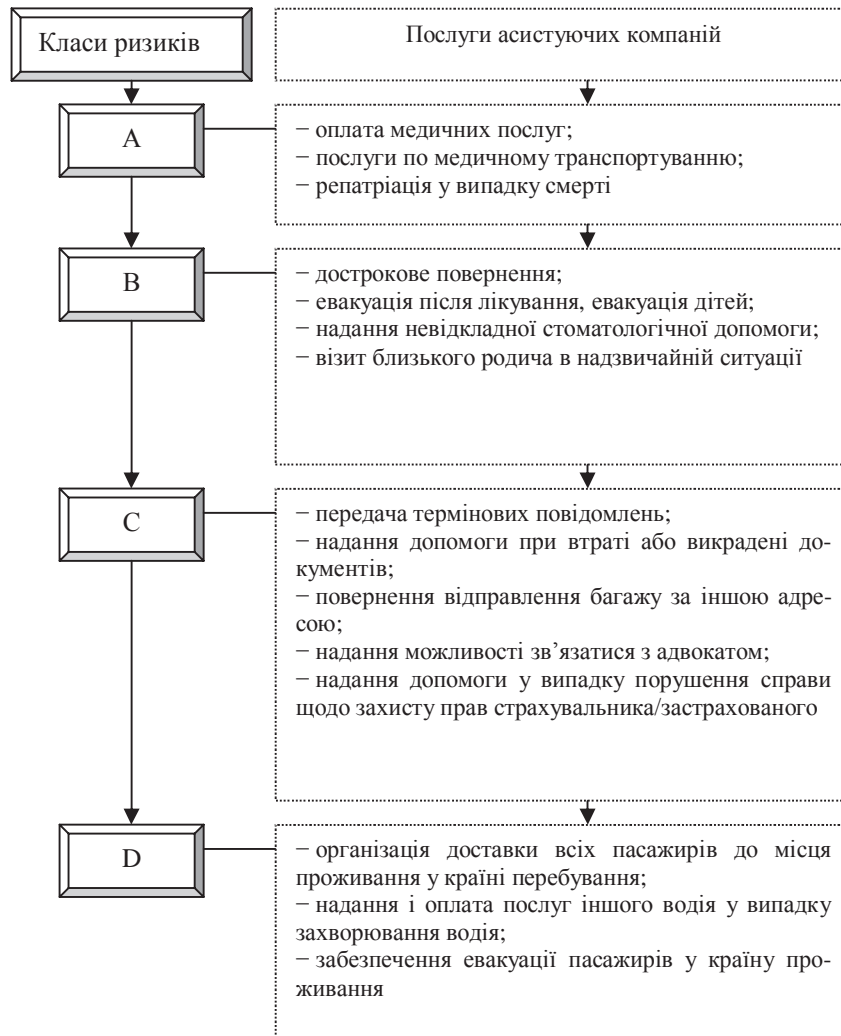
Класи ризиків

Послуги асистуючих компаній

A

− оплата медичних послуг;
− послуги по медичному транспортуванню;
− репатріація у випадку смерті

B

− дострокове повернення;
− евакуація після лікування, евакуація дітей;
− надання невідкладної стоматологічної допомоги;
− візит близького родича в надзвичайній ситуації

C

− передача термінових повідомлень;
− надання допомоги при втраті або викрадені документів;
− повернення відправлення багажу за іншою адресою;
− надання можливості зв’язатися з адвокатом;
− надання допомоги у випадку порушення справи щодо захисту прав страхувальника/застрахованого

D

− організація доставки всіх пасажирів до місця проживання у країні перебування;
− надання і оплата послуг іншого водія у випадку захворювання водія;
− забезпечення евакуації пасажирів у країну проживання